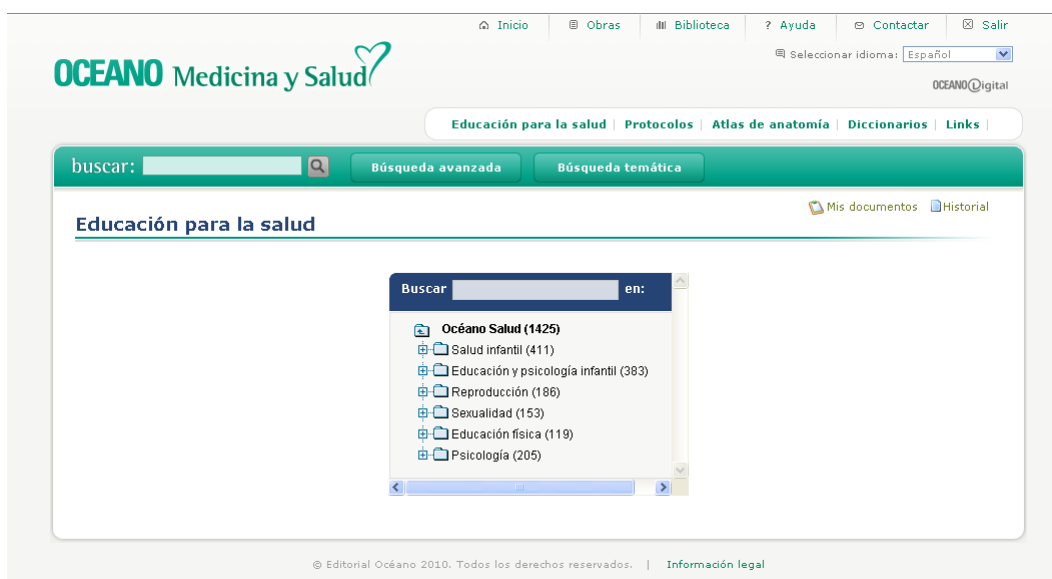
Inicio | Obras | Biblioteca | ? Ayuda | Contactar | Salir

OCEANO Medicina y Salud

Seleccionar idioma: Español

OCEANO Digital

Educación para la salud | Protocolos | Atlas de anatomía | Diccionarios | Links |

buscar:

Búsqueda avanzada

Búsqueda temática

Mis documentos Historial

Educación para la salud

Buscar en:

Océano Salud (1425)
Salud infantil (411)
Educación y psicología infantil (383)
Reproducción (186)
Sexualidad (153)
Educación física (119)
Psicología (205)

© Editorial Océano 2010. Todos los derechos reservados. | Información legal